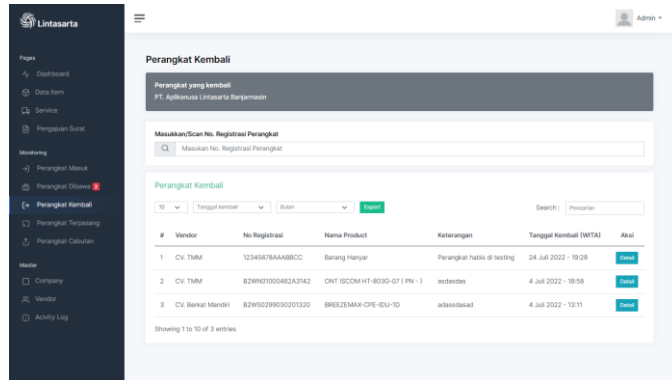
Lintasarta

Pages
Dashboard
Data Item
Service
Pengajuan Surat

Monitoring
Perangkat Masuk
Perangkat Dibawa 2
Perangkat Kembali
Perangkat Terpasang
Perangkat Cabutan

Master
Company
Vendor
Activity Log

Admin

Perangkat Kembali

Perangkat yang kembali
PT. Aplikanusa Lintasarta Banjarmasin

Masukkan/Scan No. Registrasi Perangkat
Masukan No. Registrasi Perangkat

Perangkat Kembali

10 | Tanggal kembali | Bulan | Export

Search: Pencarian

| # | Vendor | No Registrasi | Nama Product | Keterangan | Tanggal Kembali (WITA) | Aksi |
|---|---|---|---|---|---|---|
| 1 | CV. TMM | 12345678AAABBCC | Barang Hanyar | Perangkat habis di testing | 24 Juli 2022 - 19:28 | Detail |
| 2 | CV. TMM | B2WN01000462A3142 | ONT ISCOM HT-803G-07 ( PN - ) | asdaedas | 4 Juli 2022 - 18:58 | Detail |
| 3 | CV. Berkat Mandiri | B2WS0299030201320 | BREEZEMAX-CPE-IDU-1D | adassdasad | 4 Juli 2022 - 13:11 | Detail |

Showing 1 to 10 of 3 entries